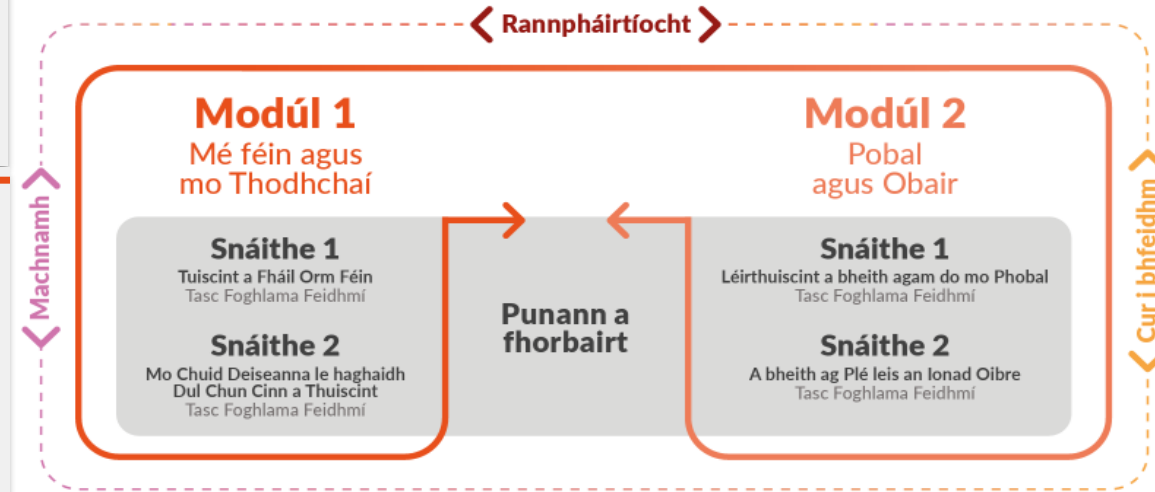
Rannpháirtíocht

Machnamh

Cur i bhfeidhm

Modúl 1
Mé féin agus mo Thodhchaí

Snáithe 1
Tuiscint a Fháil Orm Féin
Tasc Foghlama Feidhmí

Snáithe 2
Mo Chuid Deiseanna le haghaidh Dul Chun Cinn a Thuiscint
Tasc Foghlama Feidhmí

Punann a fhorbairt

Modúl 2
Pobal agus Obair

Snáithe 1
Léirthuiscint a bheith agam do mo Phobal
Tasc Foghlama Feidhmí

Snáithe 2
A bheith ag Plé leis an Ionad Oibre
Tasc Foghlama Feidhmí